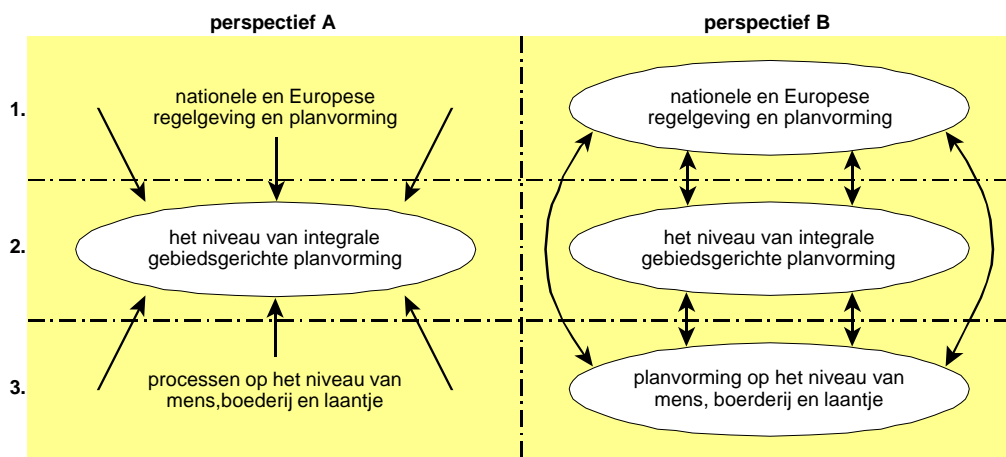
perspectief A

perspectief B

1.

2.

3.

nationele en Europese regelgeving en planvorming

het niveau van integrale gebiedsgerichte planvorming

processen op het niveau van mens,boederij en laantje

nationele en Europese regelgeving en planvorming

het niveau van integrale gebiedsgerichte planvorming

planvorming op het niveau van mens, boerderij en laantje